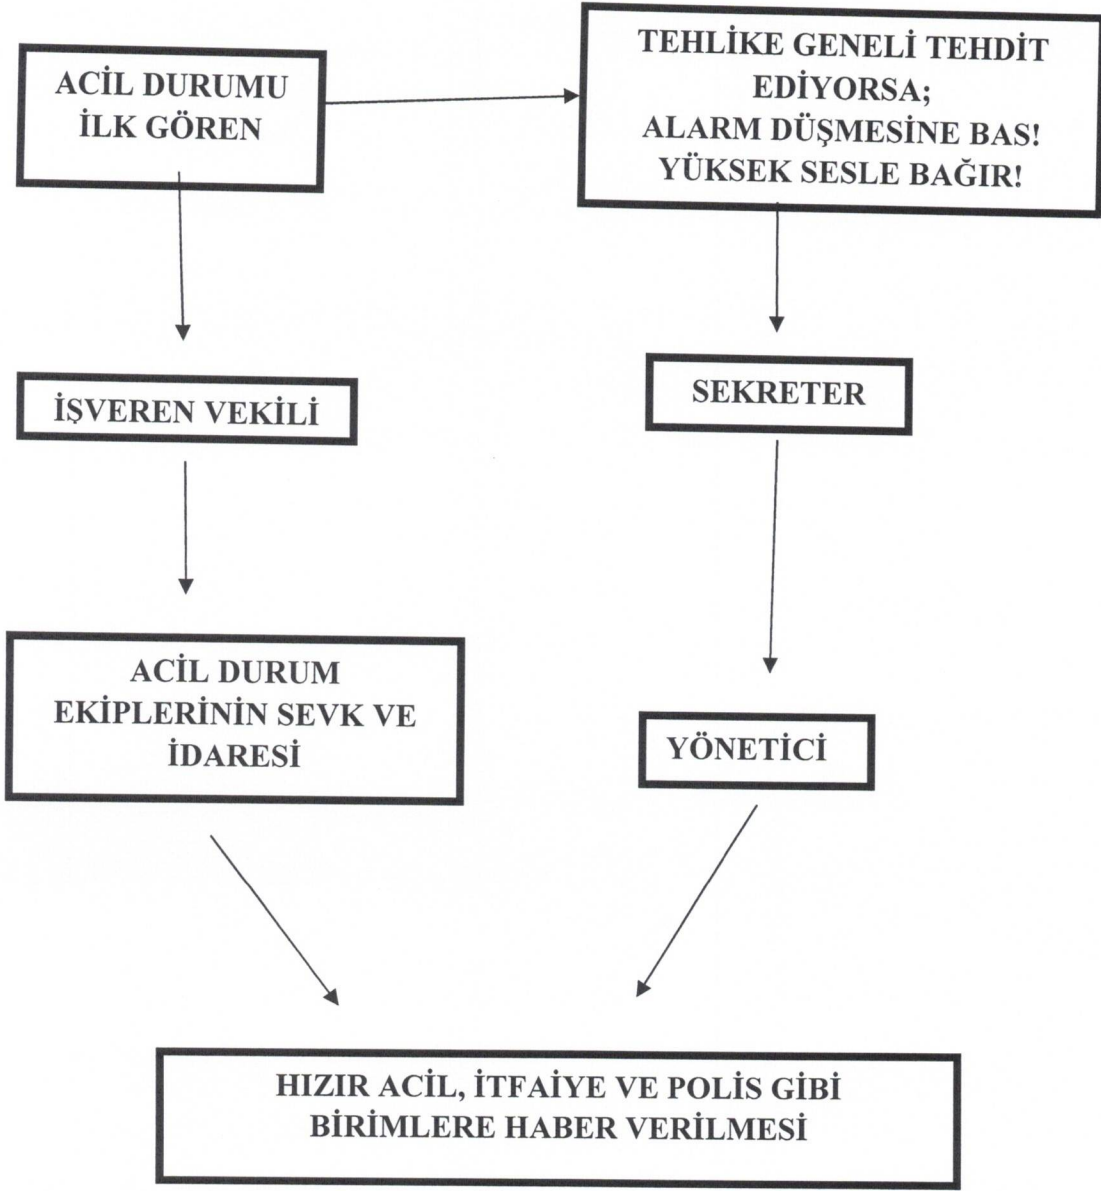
ACİL DURUMU İLK GÖREN

TEHLİKE GENELİ TEHDİT EDİYORSA; ALARM DÜŞMESİNE BAS! YÜKSEK SESLE BAĞIR!

İŞVEREN VEKİLİ

SEKRETER

ACİL DURUM EKİPLERİNİN SEVK VE İDARESİ

YÖNETİCİ

HIZIR ACİL, İTFAİYE VE POLİS GİBİ BİRİMLERE HABER VERİLMESİ